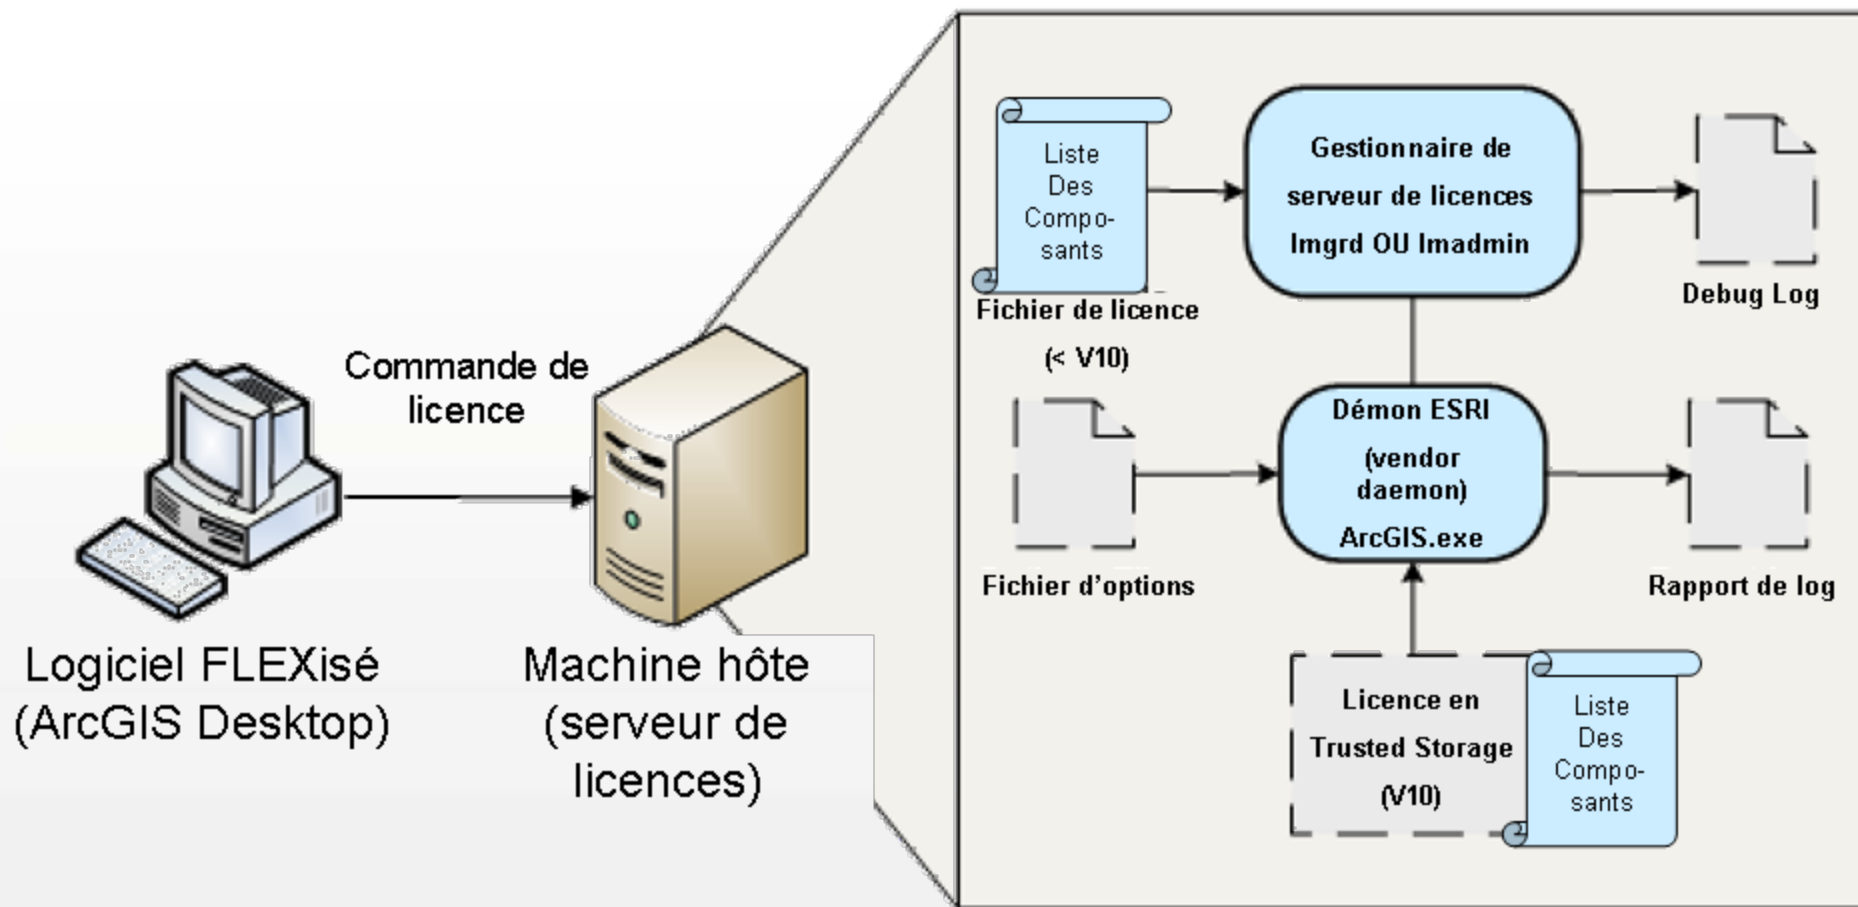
Commande de licence

Logiciel FLEXisé (ArcGIS Desktop)

Machine hôte (serveur de licences)

Liste Des Compo-sants

Fichier de licence (< V10)

Gestionnaire de serveur de licences lmgrd OU lmadmin

Debug Log

Fichier d'options

Démon ESRI (vendor daemon) ArcGIS.exe

Rapport de log

Licence en Trusted Storage (V10)

Liste Des Compo-sants